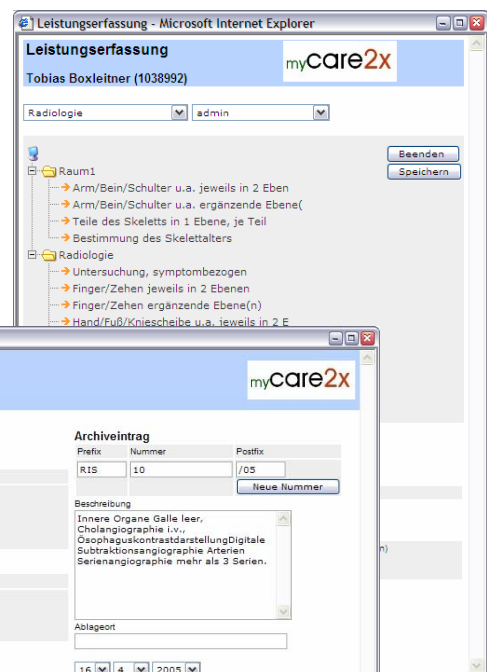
Leistungserfassung - Microsoft Internet Explorer

Leistungserfassung

Tobias Boxleitner (1038992)

mycare2x

Radiologie
admin

Beenden
Speichern

Raum1
Arm/Bein/Schulter u.a. jeweils in 2 Eben
Arm/Bein/Schulter u.a. ergänzende Ebene(
Teile des Skeletts in 1 Ebene, je Teil
Bestimmung des Skelettalters
Radiologie
Untersuchung, symptombezogen
Finger/Zehen jeweils in 2 Ebenen
Finger/Zehen ergänzende Ebene(n)
Hand/Fuß/Kniescheibe u.a. jeweils in 2 E

mycare2x

Archiveintrag

| Prefix | Nummer | Postfix |
|---|---|---|
| RIS | 10 | /05 |

Neue Nummer

Beschreibung

Innere Organe Galle leer, Cholangiographie i.v., ÖsophaguskontrastdarstellungDigitale Subtraktionsangiographie Arterien Serienangiographie mehr als 3 Serien.

Ablageort

16 4 2005

n)